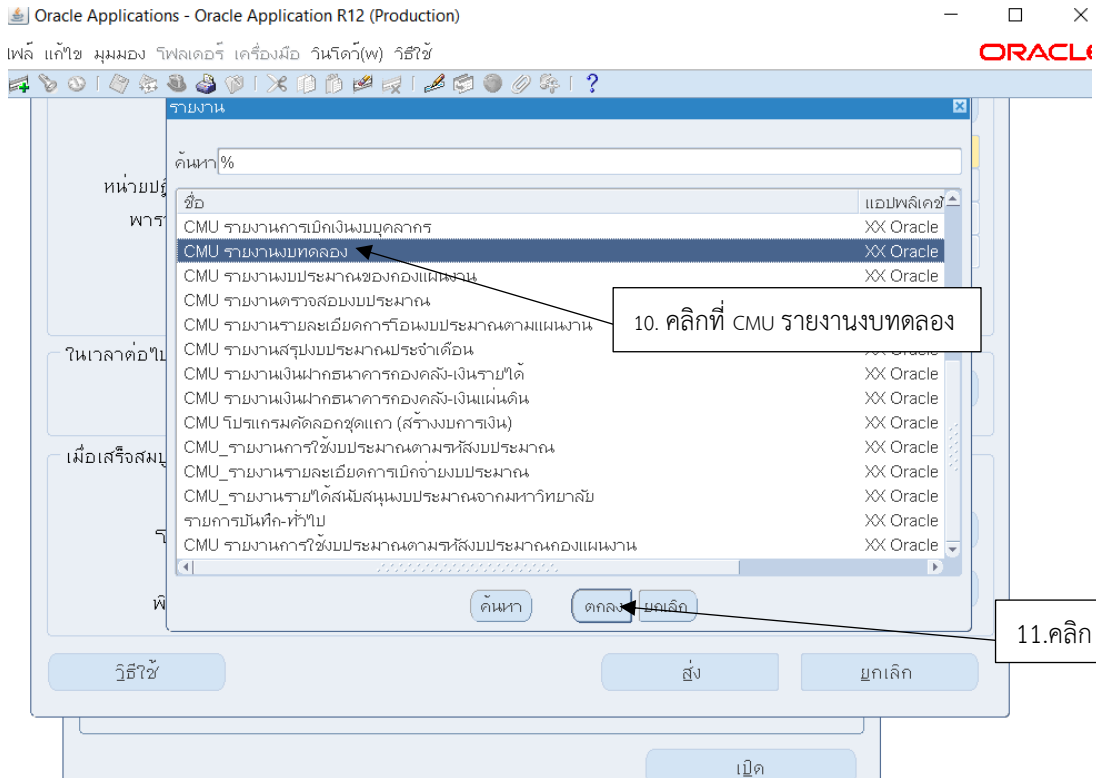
Oracle Applications - Oracle Application R12 (Production)

ไฟล์ แก้ไข มุมมอง โฟลเดอร์ เครื่องมือ วินโดว์(w) วิธีใช้

ORACLE

รายงาน

ค้นหา %

| ชื่อ | แอปพลิเคชั |
|---|---|
| CMU รายงานการเบิกเงินงบบุคลากร | XX Oracle |
| CMU รายงานงบทดลอง | XX Oracle |
| CMU รายงานงบประมาณของกองแผนงาน | XX Oracle |
| CMU รายงานตรวจสอบงบประมาณ | |
| CMU รายงานรายละเอียดการโอนงบประมาณตามแผนงาน | |
| CMU รายงานสรุปงบประมาณประจำเดือน | |
| CMU รายงานเงินฝากธนาคารกองคลัง-เงินรายได้ | XX Oracle |
| CMU รายงานเงินฝากธนาคารกองคลัง-เงินแผ่นดิน | XX Oracle |
| CMU โปรแกรมคัดลอกชุดแถว (สร้างงบการเงิน) | XX Oracle |
| CMU_รายงานการใช้งบประมาณตามรหัสงบประมาณ | XX Oracle |
| CMU_รายงานรายละเอียดการเบิกจ่ายงบประมาณ | XX Oracle |
| CMU_รายงานรายได้สนับสนุนงบประมาณจากมหาวิทยาลัย | XX Oracle |
| รายการบันทึก-ทั่วไป | XX Oracle |
| CMU รายงานการใช้งบประมาณตามรหัสงบประมาณกองแผนงาน | XX Oracle |

10. คลิกที่ CMU รายงานงบทดลอง

ค้นหา ตกลง ยกเลิก

11.คลิก

หน่วยปฏิ
พาร
ในเวลาต่อไป
เมื่อเสร็จสมบู

วิธีใช้ ส่ง ยกเลิก

เปิด